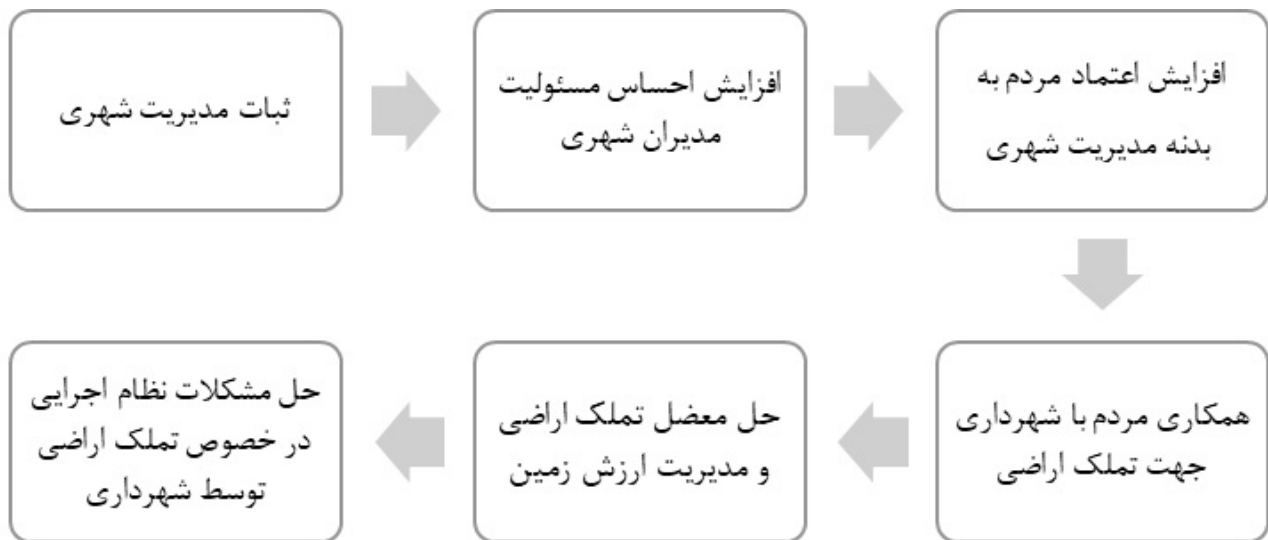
ثبات مدیریت شهری

افزایش احساس مسئولیت مدیران شهری

افزایش اعتماد مردم به بدنه مدیریت شهری

همکاری مردم با شهرداری جهت تملک اراضی

حل معضل تملک اراضی و مدیریت ارزش زمین

حل مشکلات نظام اجرایی در خصوص تملک اراضی توسط شهرداری